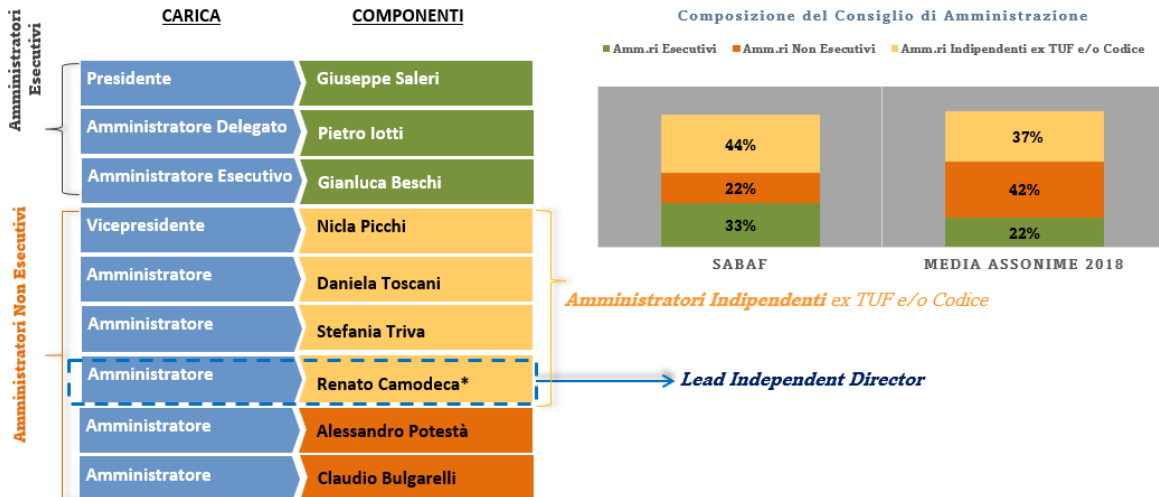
Amministratori Esecutivi

CARICA | COMPONENTI

Presidente | Giuseppe Saleri
Amministratore Delegato | Pietro Iotti
Amministratore Esecutivo | Gianluca Beschi

Amministratori Non Esecutivi

Vicepresidente | Nicla Picchi
Amministratore | Daniela Toscani
Amministratore | Stefania Triva
Amministratore | Renato Camodeca*
Amministratore | Alessandro Potestà
Amministratore | Claudio Bulgarelli

Amministratori Indipendenti ex TUF e/o Codice

Lead Independent Director

Composizione del Consiglio di Amministrazione

Amm.ri Esecutivi | Amm.ri Non Esecutivi | Amm.ri Indipendenti ex TUF e/o Codice

| | SABAF | MEDIA ASSONIME 2018 |
|---|---|---|
| Amm.ri Indipendenti ex TUF e/o Codice | 44% | 37% |
| Amm.ri Non Esecutivi | 22% | 42% |
| Amm.ri Esecutivi | 33% | 22% |